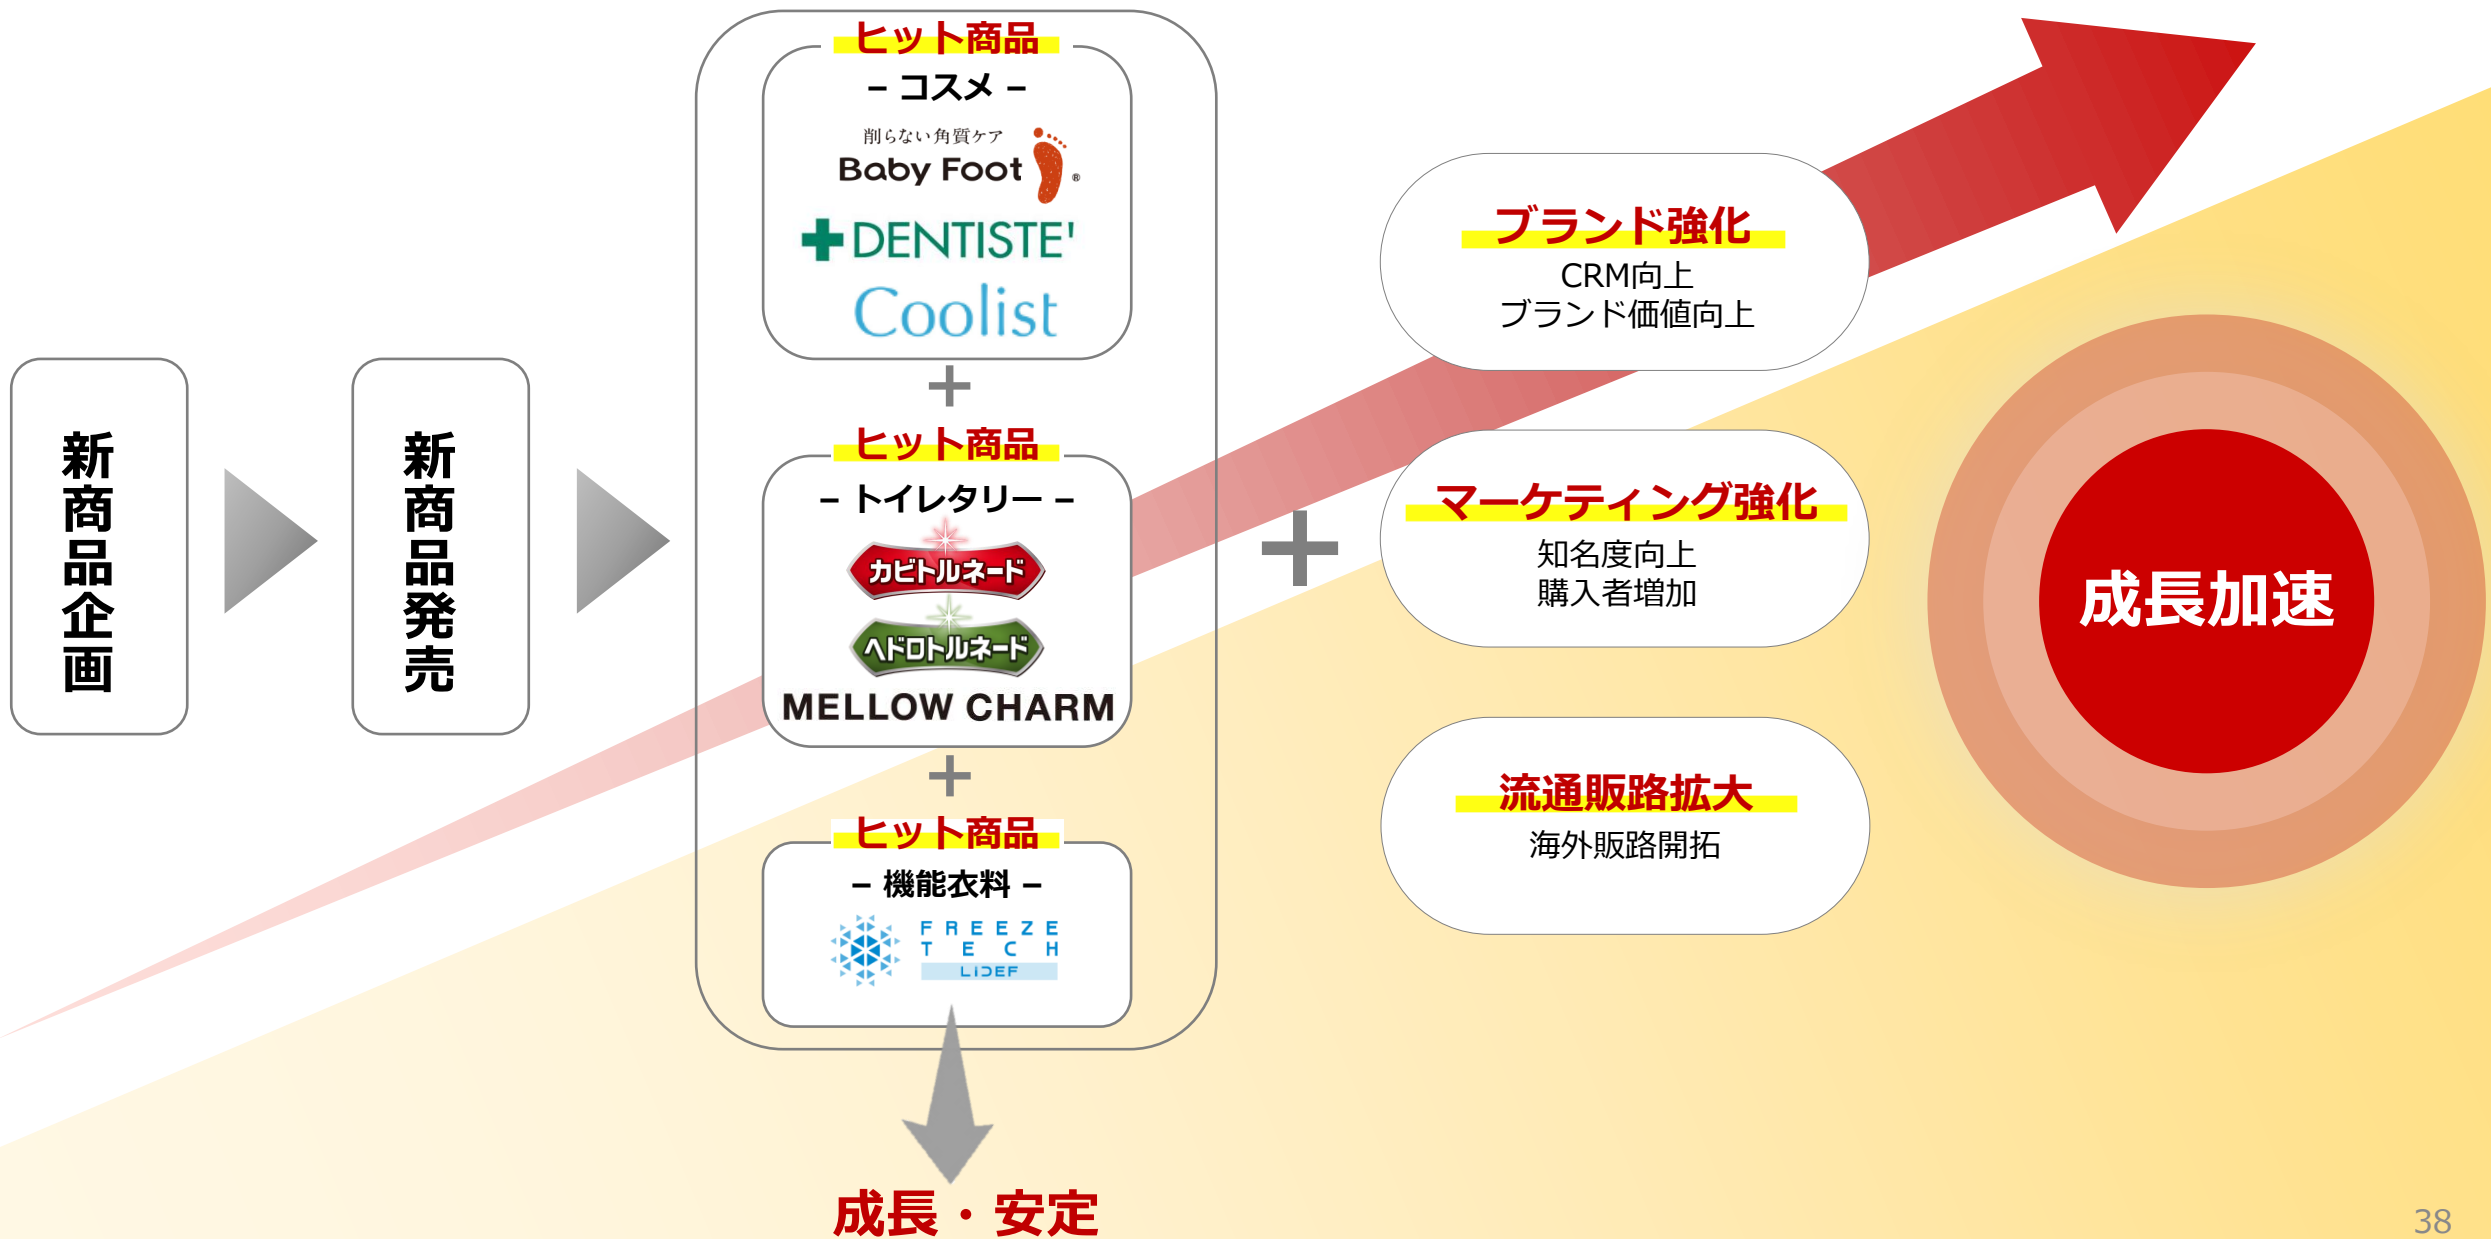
新商品企画

新商品発売

ヒット商品
– コスメ –
削らない角質ケア
Baby Foot
DENTISTE'
Coolist
+
ヒット商品
– トイレタリー –
カビトルネード
ヘドロトルネード
MELLOW CHARM
+
ヒット商品
– 機能衣料 –
FREEZE TECH
LIDEF

成長・安定

+

ブランド強化
CRM向上
ブランド価値向上

マーケティング強化
知名度向上
購入者増加

流通販路拡大
海外販路開拓

成長加速

38